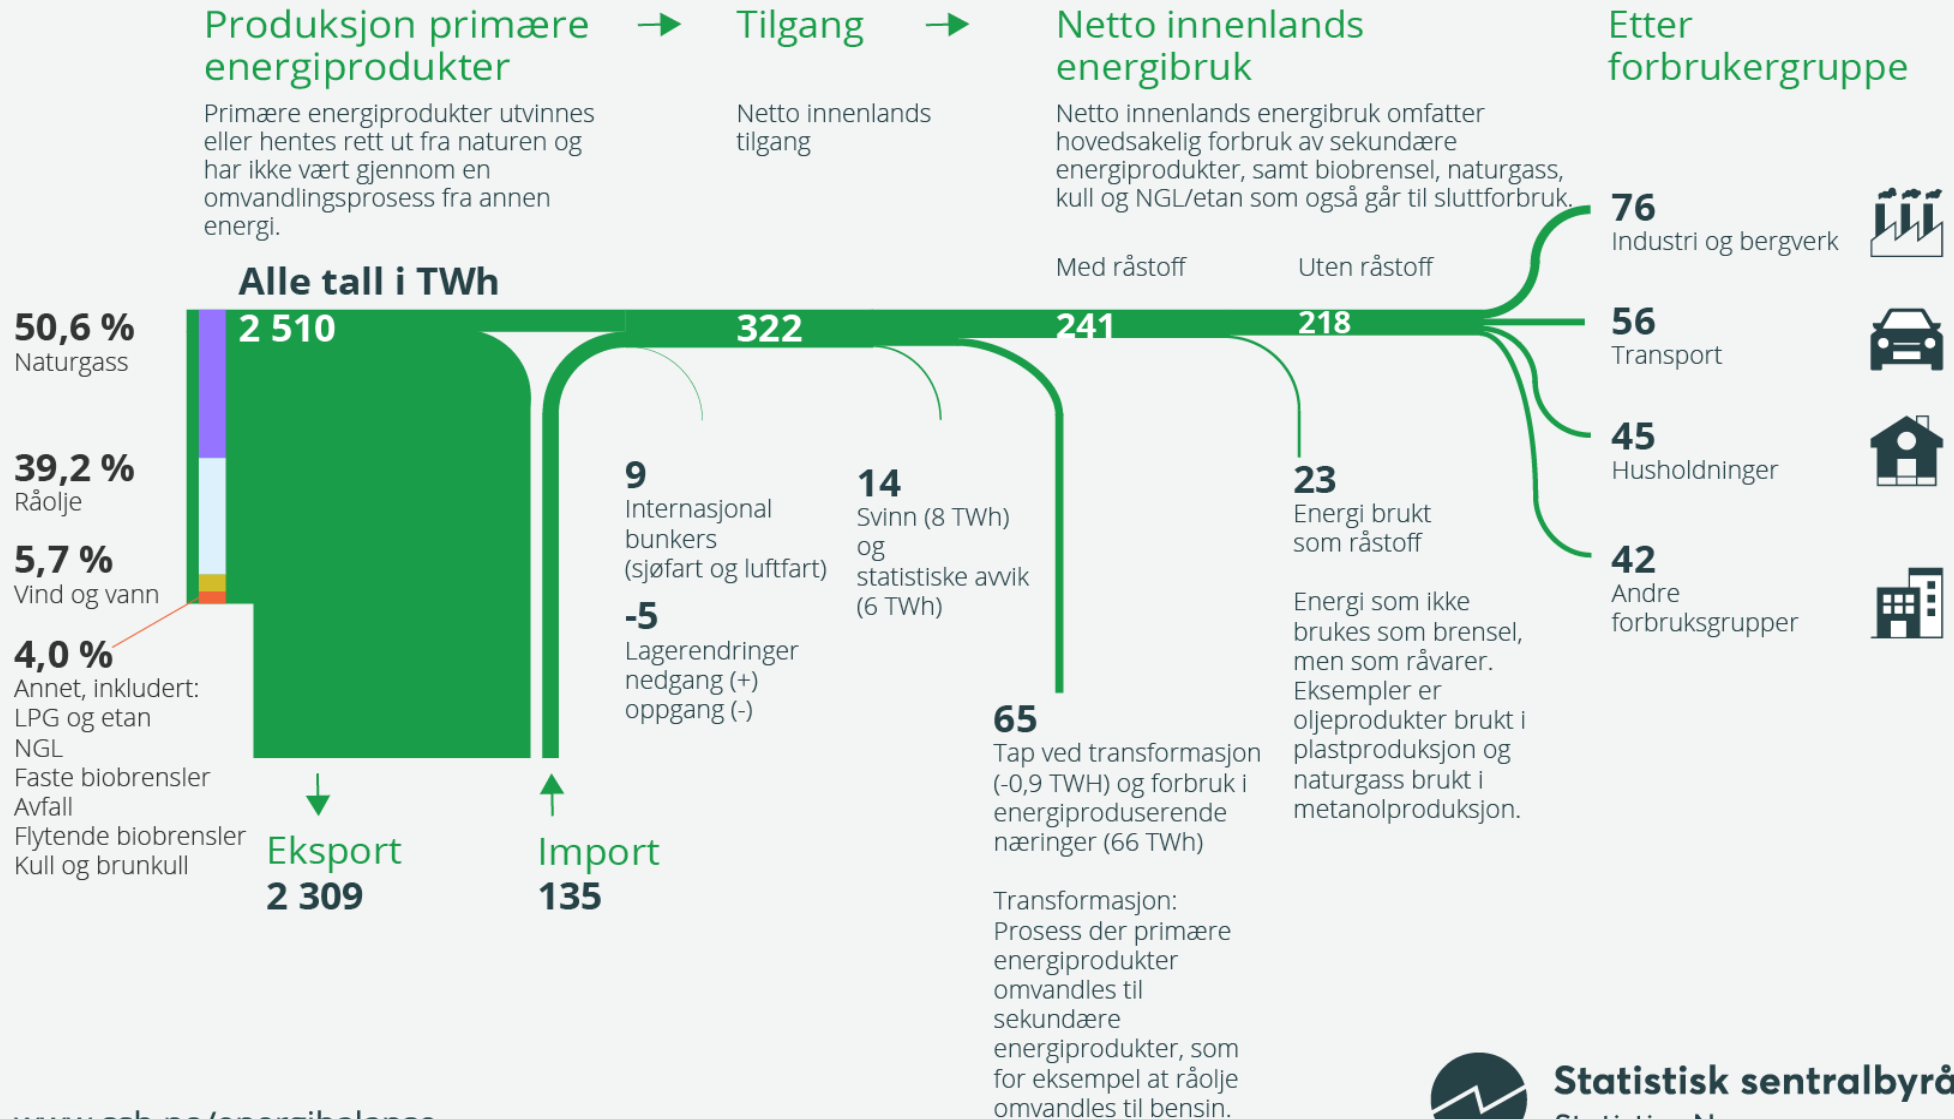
Produksjon primære energiprodukter → Tilgang → Netto innenlands energibruk

Etter forbrukergruppe

Primære energiprodukter utvinnes eller hentes rett ut fra naturen og har ikke vært gjennom en omvandlingsprosess fra annen energi.

Netto innenlands tilgang

Netto innenlands energibruk omfatter hovedsakelig forbruk av sekundære energiprodukter, samt biobrensel, naturgass, kull og NGL/etan som også går til sluttforbruk.

Alle tall i TWh

Med råstoff

Uten råstoff

50,6 %
Naturgass

39,2 %
Råolje

5,7 %
Vind og vann

4,0 %
Annet, inkludert:
LPG og etan
NGL
Faste biobrensler
Avfall
Flytende biobrensler
Kull og brunkull

2 510

322

241

218

76
Industri og bergverk

56
Transport

45
Husholdninger

42
Andre forbruksgrupper

9
Internasjonal bunkers (sjøfart og luftfart)

-5
Lagerendringer nedgang (+) oppgang (-)

14
Svinn (8 TWh) og statistiske avvik (6 TWh)

23
Energi brukt som råstoff

Energi som ikke brukes som brensel, men som råvarer. Eksempler er oljeprodukter brukt i plastproduksjon og naturgass brukt i metanolproduksjon.

65
Tap ved transformasjon (-0,9 TWH) og forbruk i energiproduserende næringer (66 TWh)

Transformasjon: Prosess der primære energiprodukter omvandles til sekundære energiprodukter, som for eksempel at råolje omvandles til bensin.

Eksport
2 309

Import
135

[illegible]

Statistisk sentralbyrå
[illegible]